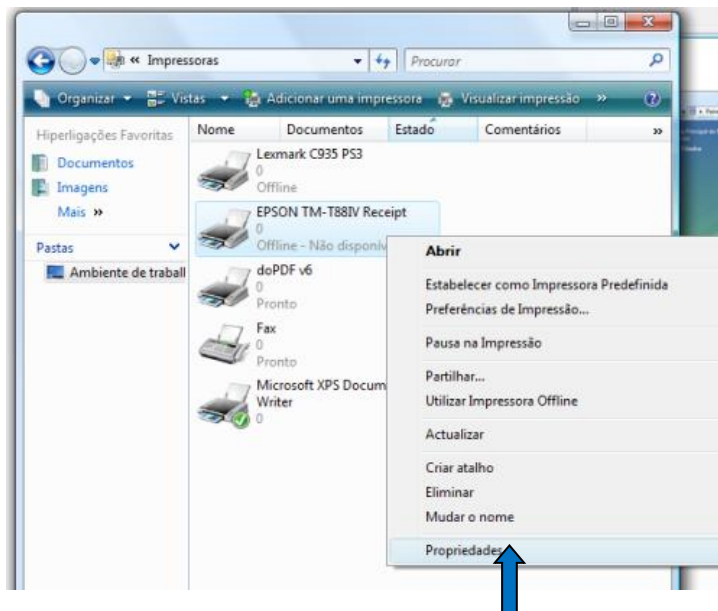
« Impressoras
Procurar
Organizar ▾ Vistas ▾ Adicionar uma impressora Visualizar impressão »
Hiperligações Favoritas
Documentos
Imagens
Mais »
Pastas
Ambiente de traball
Nome Documentos Estado Comentários »
Lexmark C935 PS3
0
Offline
EPSON TM-T88IV Receipt
0
Offline - Não disponív
doPDF v6
0
Pronto
Fax
0
Pronto
Microsoft XPS Docum
Writer
0
Abrir
Estabelecer como Impressora Predefinida
Preferências de Impressão...
Pausa na Impressão
Partilhar...
Utilizar Impressora Offline
Actualizar
Criar atalho
Eliminar
Mudar o nome
Propriedades